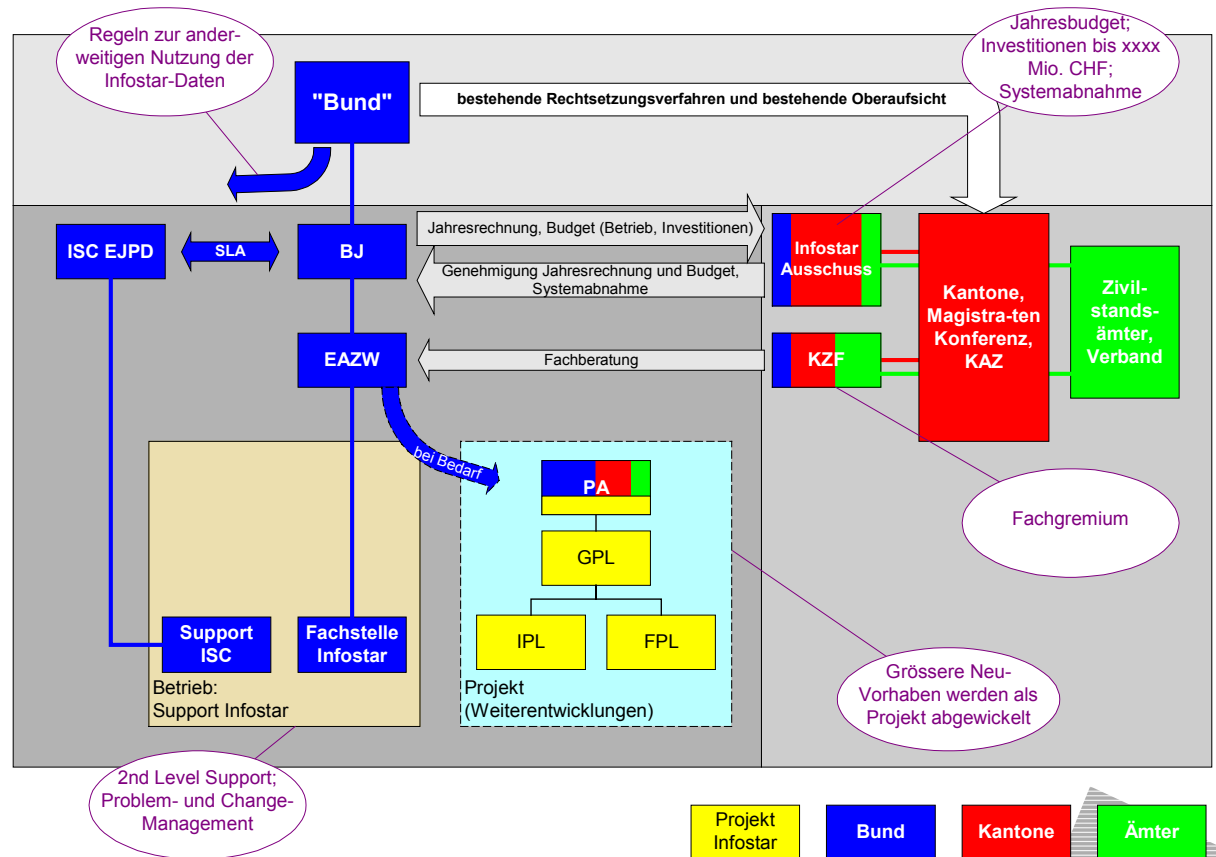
Regeln zur anderweitigen Nutzung der Infostar-Daten

"Bund"

bestehende Rechtsetzungsverfahren und bestehende Oberaufsicht

Jahresbudget; Investitionen bis xxxx Mio. CHF; Systemabnahme

ISC EJPD

SLA

BJ

Jahresrechnung, Budget (Betrieb, Investitionen)

Genehmigung Jahresrechnung und Budget, Systemabnahme

Infostar Ausschuss

Kantone, Magistra-ten Konferenz, KAZ

Zivilstandsämter, Verband

EAZW

Fachberatung

KZF

bei Bedarf

PA

GPL

IPL

FPL

Fachgremium

Support ISC

Fachstelle Infostar

Betrieb: Support Infostar

Projekt (Weiterentwicklungen)

Grössere Neu-Vorhaben werden als Projekt abgewickelt

2nd Level Support; Problem- und Change-Management

Projekt Infostar

Bund

Kantone

Ämter